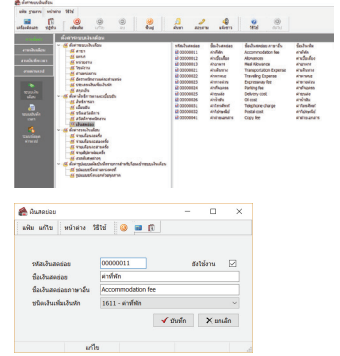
ตั้งค่าระบบเงินเดือน

แฟ้ม รายงาน หน้าต่าง วิธีใช้

เครื่องคิดเลข ปฏิทิน เพิ่มเติม แก้ไข ลบ ค้นหา ช่วยเหลือ

ตั้งค่าระบบเงินเดือน

| รหัสเงินเพิ่ม | ชื่อเงินเพิ่ม | ชื่อเงินเพิ่มภาษาอังกฤษ | ชื่อเงินรายการ |
|---|---|---|---|
| 00000011 | ค่าที่พัก | Accommodation fee | ค่าที่พัก |
| 00000012 | ค่าเบี้ยเลี้ยง | Allowances | ค่าเบี้ยเลี้ยง |
| 00000013 | ค่าอาหาร | Meal Allowance | ค่าอาหาร |
| 00000021 | ค่าพาหนะ | Transportation Expense | ค่าพาหนะ |
| 00000022 | ค่าเดินทาง | Traveling Expense | ค่าเดินทาง |
| 00000023 | ค่าทางด่วน | Expressway fee | ค่าทางด่วน |
| 00000024 | ค่าจอดรถ | Parking fee | ค่าจอดรถ |
| 00000025 | ค่าขนส่ง | Delivery cost | ค่าขนส่ง |
| 00000026 | ค่าน้ำมัน | Oil cost | ค่าน้ำมัน |
| 00000031 | ค่าโทรศัพท์ | Telephone charge | ค่าโทรศัพท์ |
| 00000032 | ค่ารับรอง | Treatment | ค่ารับรอง |
| 00000041 | ค่าถ่ายเอกสาร | Copy fee | ค่าถ่ายเอกสาร |

เพิ่มเงินเพิ่ม

แฟ้ม แก้ไข หน้าต่าง วิธีใช้

รหัสเงินเพิ่ม 00000011 ยังใช้งาน ☑

ชื่อเงินเพิ่ม ค่าที่พัก

ชื่อเงินเพิ่มภาษาอังกฤษ Accommodation fee

ชนิดเงินเพิ่มเงินหัก 1611 - ค่าที่พัก

บันทึก ยกเลิก

แก้ไข